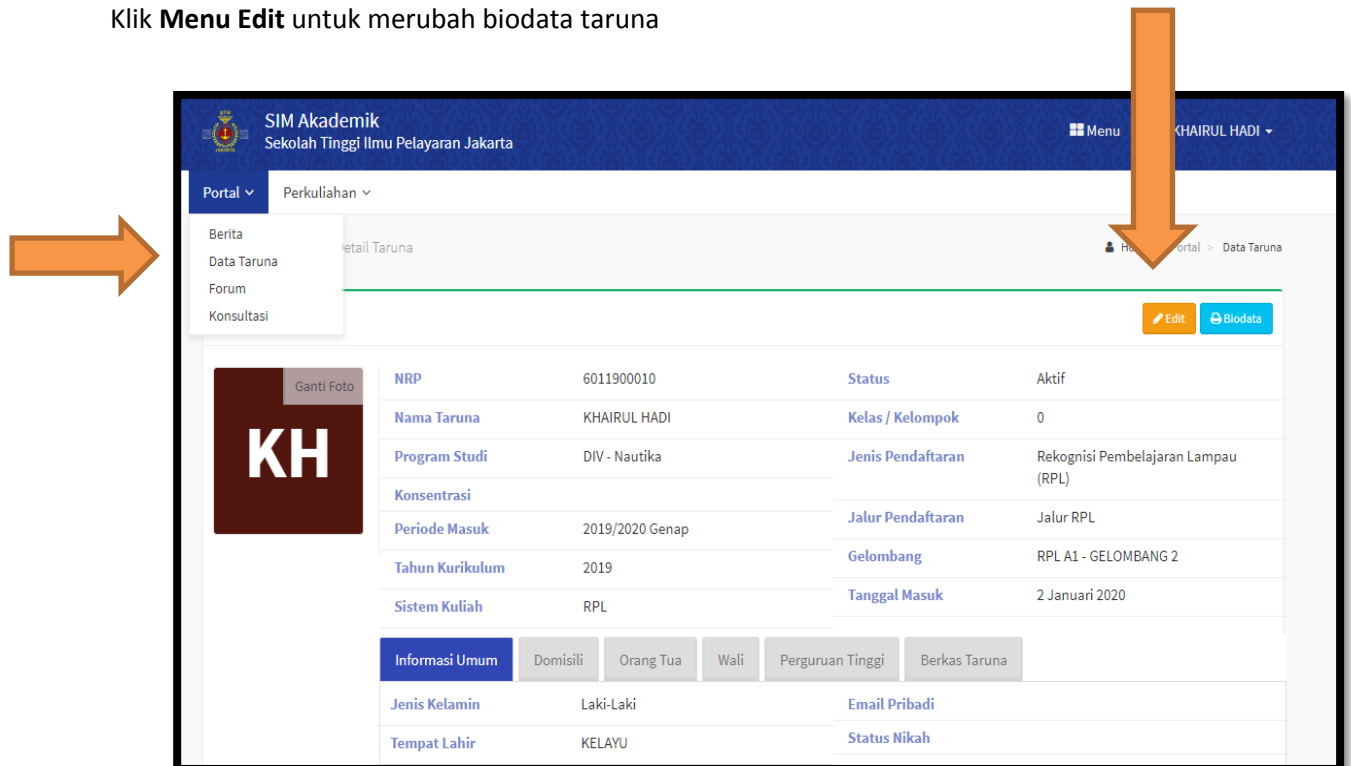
Klik **Menu Edit** untuk merubah biodata taruna

SIM Akademik
Sekolah Tinggi Ilmu Pelayaran Jakarta

Menu KHAIRUL HADI

Portal Perkuliahan

Berita
Data Taruna
Forum
Konsultasi

etail Taruna

Ho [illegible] Portal > Data Taruna

Edit Biodata

Ganti Foto

KH

| NRP | 6011900010 | Status | Aktif |
|---|---|---|---|
| Nama Taruna | KHAIRUL HADI | Kelas / Kelompok | 0 |
| Program Studi | DIV - Nautika | Jenis Pendaftaran | Rekognisi Pembelajaran Lampau (RPL) |
| Konsentrasi | | Jalur Pendaftaran | Jalur RPL |
| Periode Masuk | 2019/2020 Genap | Gelombang | RPL A1 - GELOMBANG 2 |
| Tahun Kurikulum | 2019 | Tanggal Masuk | 2 Januari 2020 |
| Sistem Kuliah | RPL | | |

Informasi Umum Domisili Orang Tua Wali Perguruan Tinggi Berkas Taruna

| Jenis Kelamin | Laki-Laki | Email Pribadi | |
|---|---|---|---|
| Tempat Lahir | KELAYU | Status Nikah | |